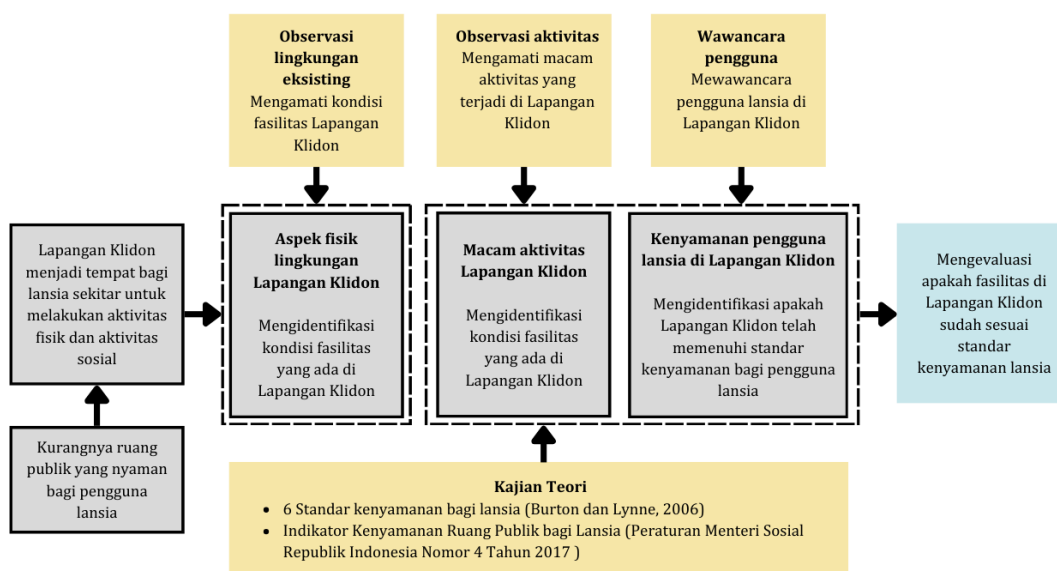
**Observasi lingkungan eksisting**
Mengamati kondisi fasilitas Lapangan Klidon

**Observasi aktivitas**
Mengamati macam aktivitas yang terjadi di Lapangan Klidon

**Wawancara pengguna**
Mewawancara pengguna lansia di Lapangan Klidon

Lapangan Klidon menjadi tempat bagi lansia sekitar untuk melakukan aktivitas fisik dan aktivitas sosial

**Aspek fisik lingkungan Lapangan Klidon**
Mengidentifikasi kondisi fasilitas yang ada di Lapangan Klidon

**Macam aktivitas Lapangan Klidon**
Mengidentifikasi kondisi fasilitas yang ada di Lapangan Klidon

**Kenyamanan pengguna lansia di Lapangan Klidon**
Mengidentifikasi apakah Lapangan Klidon telah memenuhi standar kenyamanan bagi pengguna lansia

Mengevaluasi apakah fasilitas di Lapangan Klidon sudah sesuai standar kenyamanan lansia

Kurangnya ruang publik yang nyaman bagi pengguna lansia

**Kajian Teori**
- 6 Standar kenyamanan bagi lansia (Burton dan Lynne, 2006)
- Indikator Kenyamanan Ruang Publik bagi Lansia (Peraturan Menteri Sosial Republik Indonesia Nomor 4 Tahun 2017 )